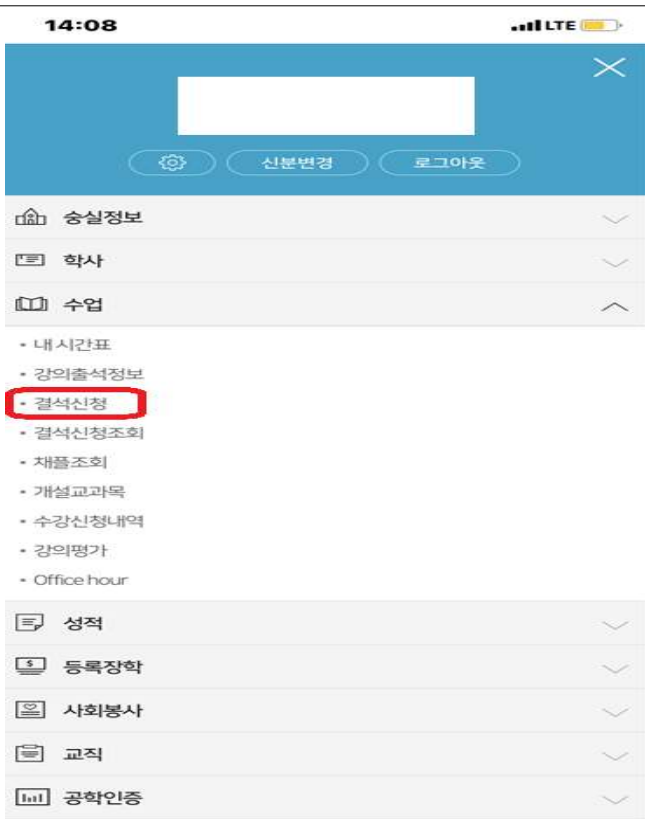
14:08

LTE

신분변경

로그아웃

숭실정보

학사

수업

• 내시간표

• 강의출석정보

• 결석신청

• 결석신청조회

• 채플조회

• 개설교과목

• 수강신청내역

• 강의평가

• Office hour

성적

등록장학

사회봉사

교직

공학인증